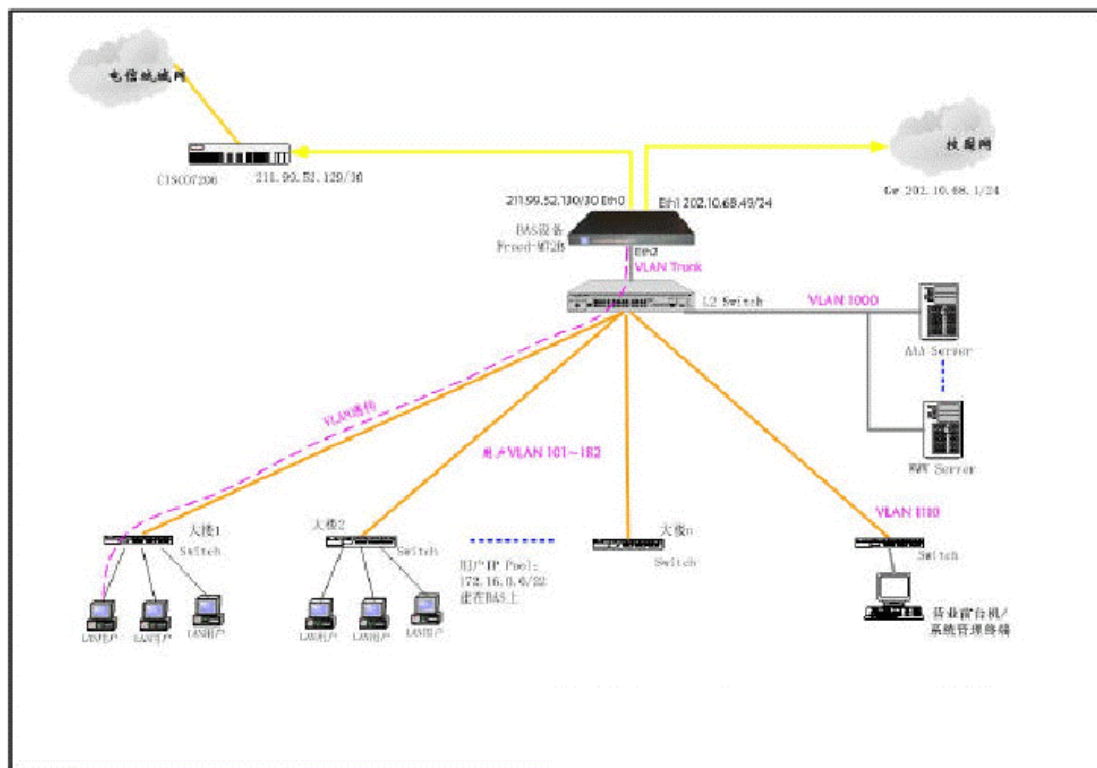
电信城域网

CISCO7206 211.99.52.129/30

211.99.52.130/30 Eth0

Eth1 202.10.68.49/24

校园网

Gw 202.10.68.1/24

BAS设备 Prosd-MT2B

Eth2

VLAN Trunk

L2 Switch

VLAN 1000

AAA Server

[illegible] Server

VLAN通道

用户VLAN 101~182

VLAN 1100

大楼1 Switch

大楼2 Switch

大楼n Switch

Switch

用户IP Pool: 172.16.0.0/22 建在BAS上

LAN用户 LAN用户 LAN用户

LAN用户 LAN用户 LAN用户

营业前台机/系统管理终端